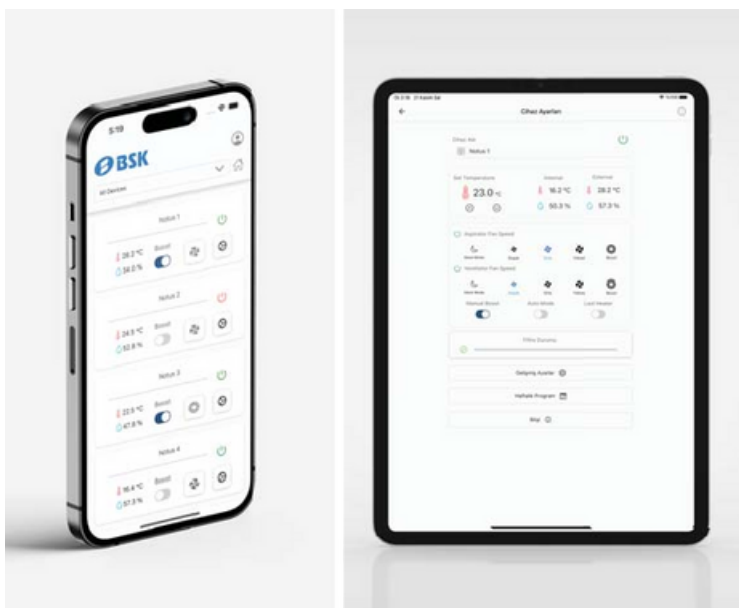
5:19

BSK

All Devices

Notus 1

28.2 °C
58.0 %
Boost

Notus 2

24.5 °C
52.8 %
Boost

Notus 3

22.5 °C
47.8 %
Boost

Notus 4

16.4 °C
57.3 %
Boost

Cihaz Ayarları

Cihaz Adı
Notus 1

Set Temperature
23.0 °C

Internal
16.2 °C
50.3 %

External
28.2 °C
57.3 %

Aspirator Fan Speed

Ventilator Fan Speed

Manual Boost
Auto Mode
Last Heater

Filtre Durumu

Gelişmiş Ayarlar

Haftalık Program

Bilgi